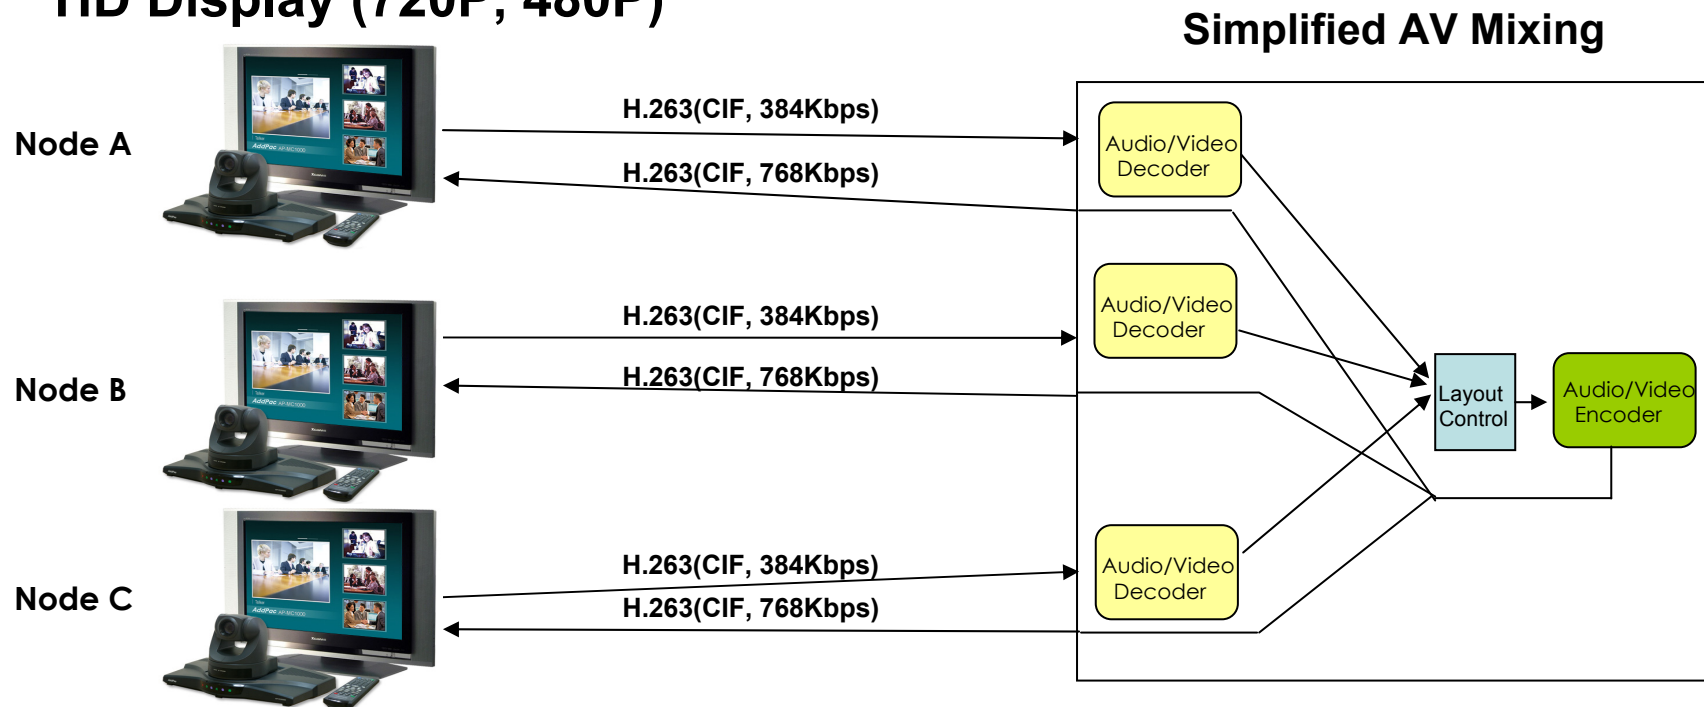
HD Display (720P, 480P)

Simplified AV Mixing

Node A

H.263(CIF, 384Kbps)

H.263(CIF, 768Kbps)

Node B

H.263(CIF, 384Kbps)

H.263(CIF, 768Kbps)

Node C

H.263(CIF, 384Kbps)

H.263(CIF, 768Kbps)

Audio/Video Decoder

Audio/Video Decoder

Audio/Video Decoder

Layout Control

Audio/Video Encoder